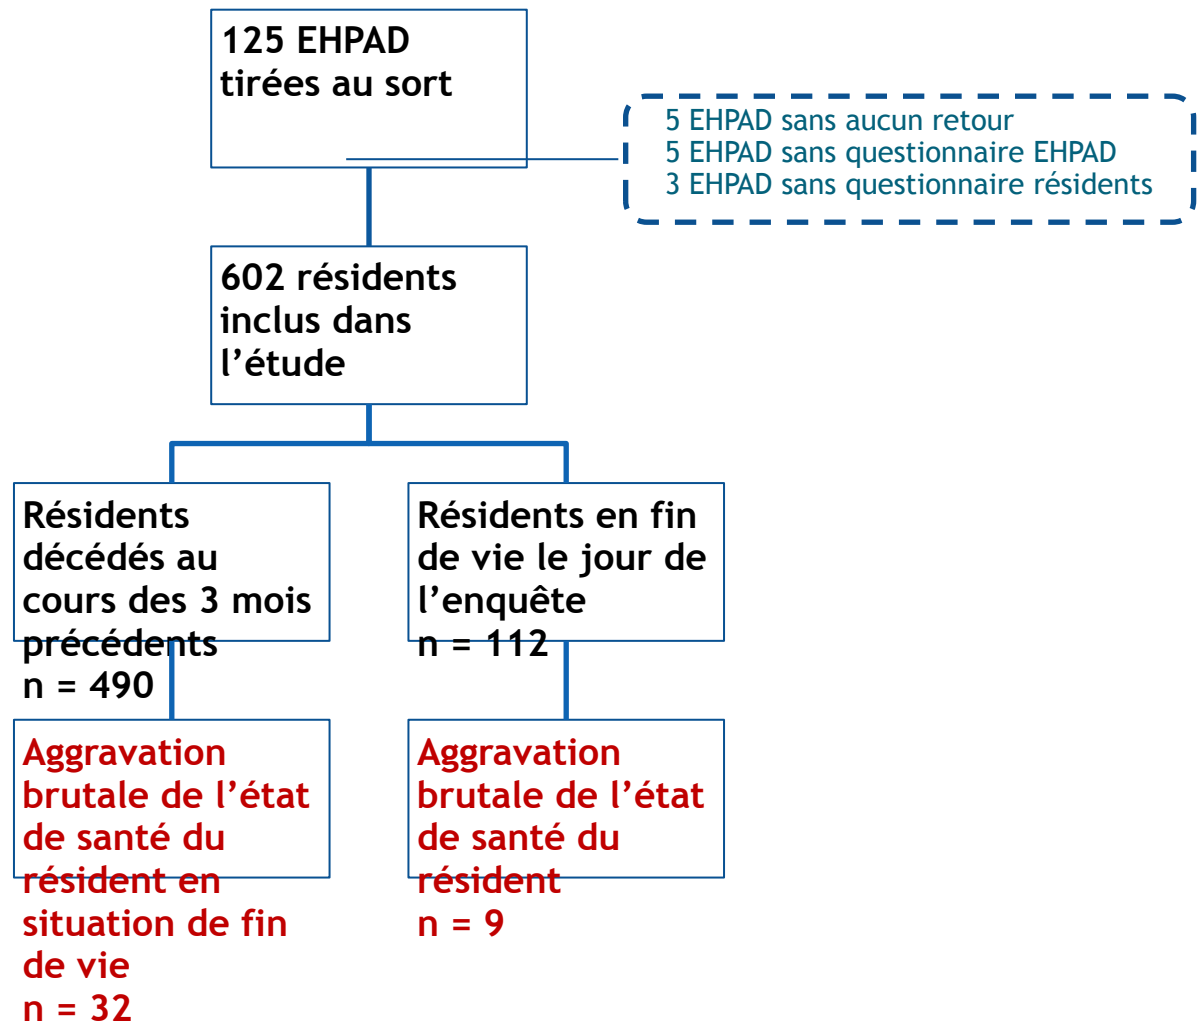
125 EHPAD tirées au sort

5 EHPAD sans aucun retour
5 EHPAD sans questionnaire EHPAD
3 EHPAD sans questionnaire résidents

602 résidents inclus dans l'étude

Résidents décédés au cours des 3 mois précédents
n = 490

Résidents en fin de vie le jour de l'enquête
n = 112

Aggravation brutale de l'état de santé du résident en situation de fin de vie
n = 32

Aggravation brutale de l'état de santé du résident
n = 9